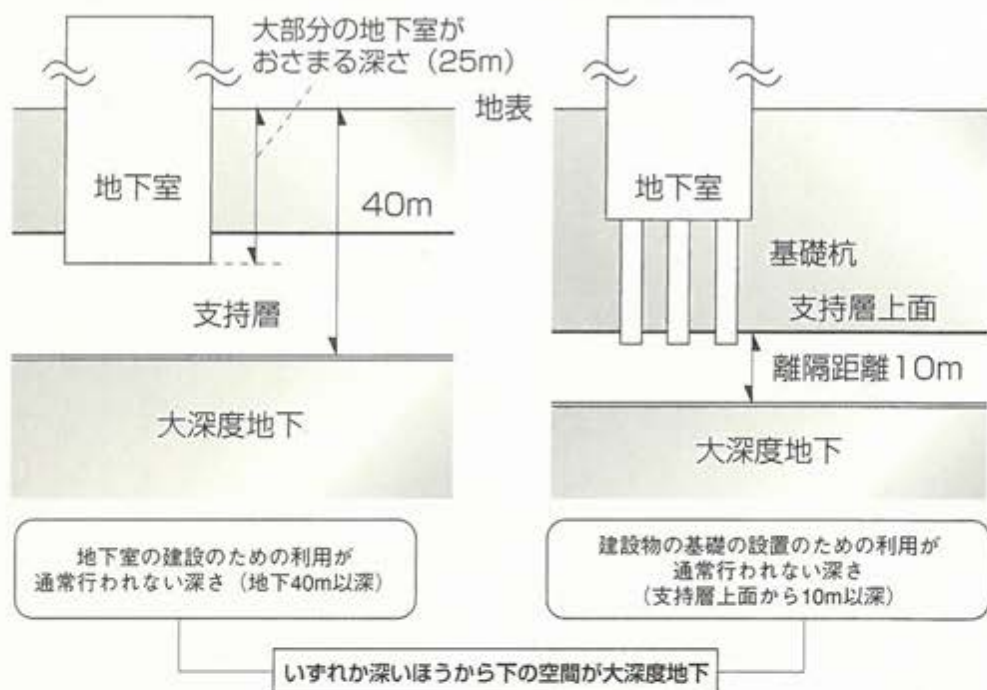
大部分の地下室がおさまる深さ（25m）

地表

地下室

40m

支持層

大深度地下

地下室

基礎杭

支持層上面

離隔距離10m

大深度地下

地下室の建設のための利用が通常行われない深さ（地下40m以深）

建設物の基礎の設置のための利用が通常行われない深さ（支持層上面から10m以深）

いずれか深いほうから下の空間が大深度地下